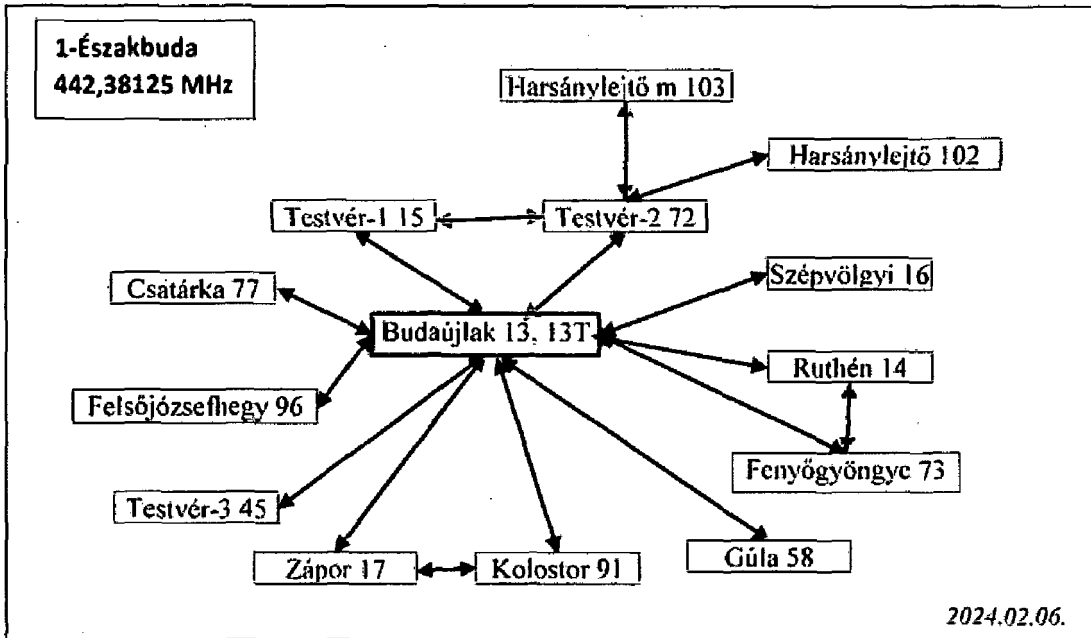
1-Északbuda
442,38125 MHz

Harsánylejtő m 103

Harsánylejtő 102

Testvér-1 15

Testvér-2 72

Csatárka 77

Szépvölgyi 16

Budaújlak 13, 13T

Ruthén 14

Felsőjózsefhegy 96

Fenyőgyöngye 73

Testvér-3 45

Zápor 17

Kolostor 91

Gúla 58

2024.02.06.